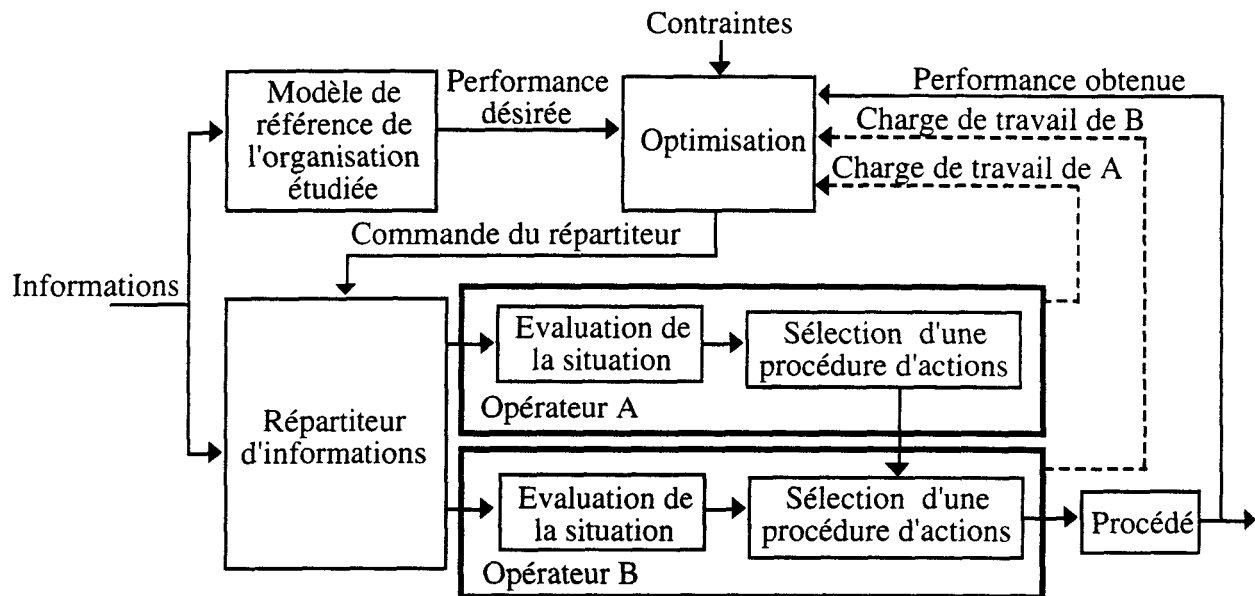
Contraintes

Modèle de référence de l'organisation étudiée

Performance désirée

Optimisation

Performance obtenue

Charge de travail de B

Charge de travail de A

Commande du répartiteur

Informations

Répartiteur d'informations

Evaluation de la situation

Sélection d'une procédure d'actions

Opérateur A

Evaluation de la situation

Sélection d'une procédure d'actions

Procédé

Opérateur B